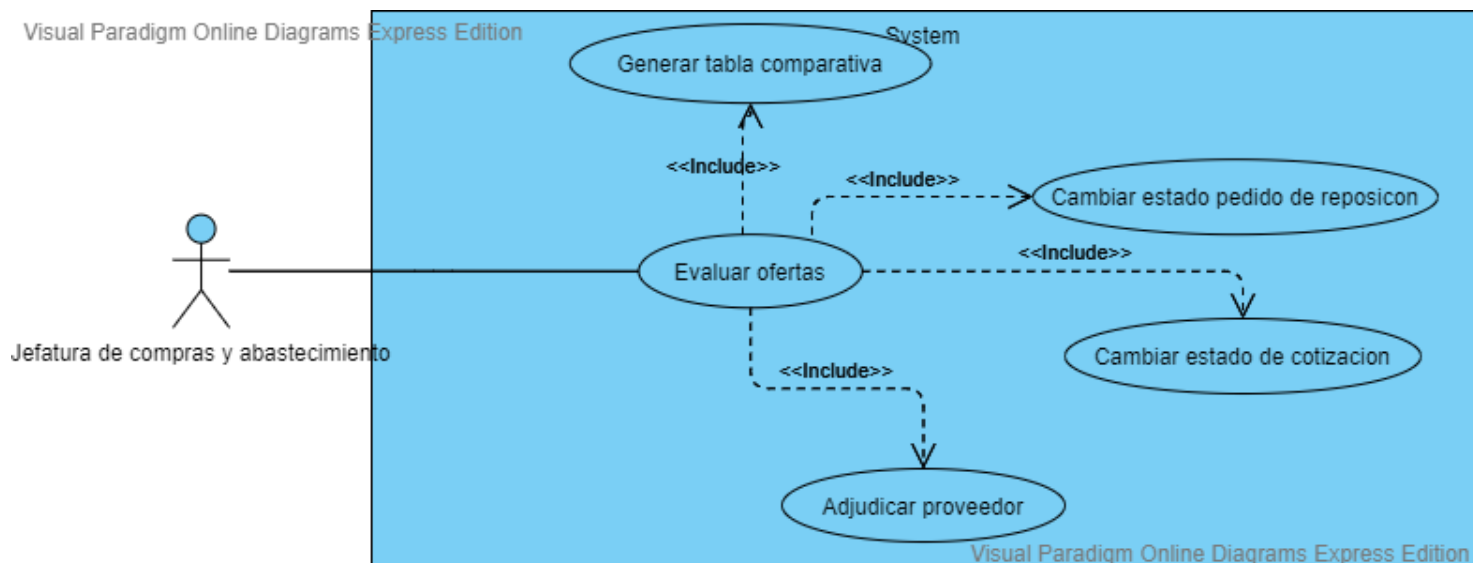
Visual Paradigm Online Diagrams Express Edition

System

Generar tabla comparativa

<<Include>>

<<Include>>

Cambiar estado pedido de reposicon

<<Include>>

Evaluar ofertas

Jefatura de compras y abastecimiento

Cambiar estado de cotizacion

<<Include>>

Adjudicar proveedor

Visual Paradigm Online Diagrams Express Edition